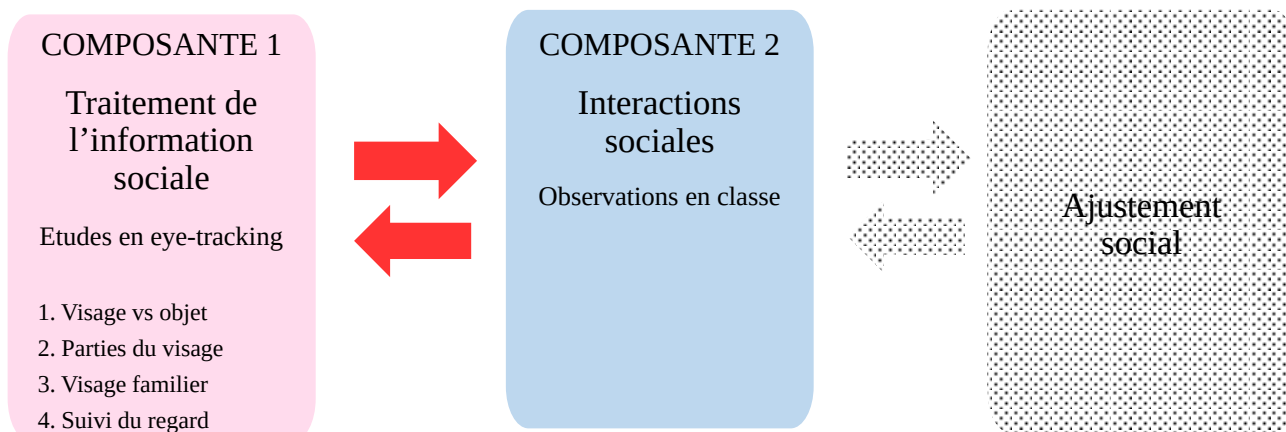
COMPOSANTE 1

Traitement de l'information sociale

Etudes en eye-tracking

1. Visage vs objet
2. Parties du visage
3. Visage familier
4. Suivi du regard

COMPOSANTE 2

Interactions sociales

Observations en classe

Ajustement social